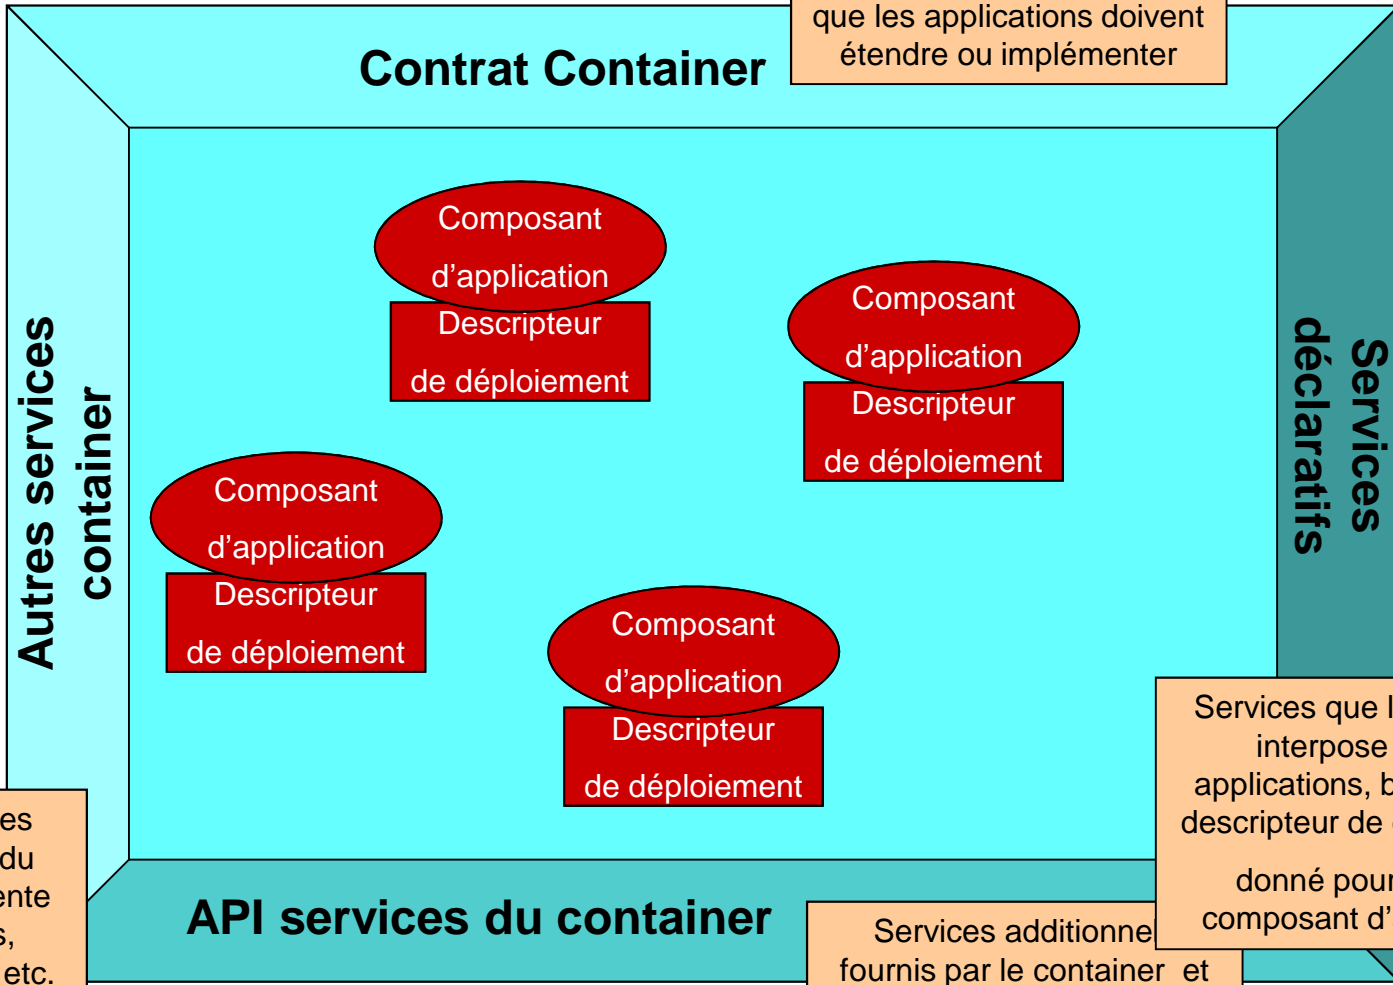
que les applications doivent étendre ou implémenter

Contrat Container

Composant d'application
Descripteur de déploiement

Composant d'application
Descripteur de déploiement

Composant d'application
Descripteur de déploiement

Composant d'application
Descripteur de déploiement

Autres services container

Services déclaratifs

Services que l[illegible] interpose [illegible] applications, b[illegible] descripteur de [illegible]

donné pour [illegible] composant d'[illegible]

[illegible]es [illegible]du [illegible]ente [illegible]s, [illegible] etc.

API services du container

Services additionne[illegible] fournis par le container et